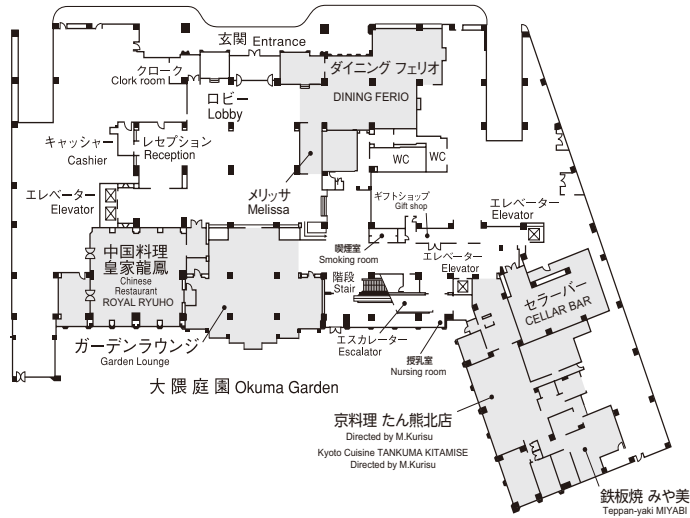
玄関 Entrance

クローク
Clork room

ロビー
Lobby

ダイニング フェリオ
DINING FERIO

キャッシャー
Cashier

レセプション
Reception

WC

WC

エレベーター
Elevator

メリッサ
Melissa

ギフトショップ
Gift shop

エレベーター
Elevator

中国料理
皇家龍鳳
Chinese Restaurant
ROYAL RYUHO

喫煙室
Smoking room

エレベーター
Elevator

階段
Stair

セラーバー
CELLAR BAR

ガーデンラウンジ
Garden Lounge

エスカレーター
Escalator

授乳室
Nursing room

大隈庭園 Okuma Garden

京料理 たん熊北店
Directed by M.Kurisu
Kyoto Cuisine TANKUMA KITAMISE
Directed by M.Kurisu

鉄板焼 みや美
Teppan-yaki MIYABI